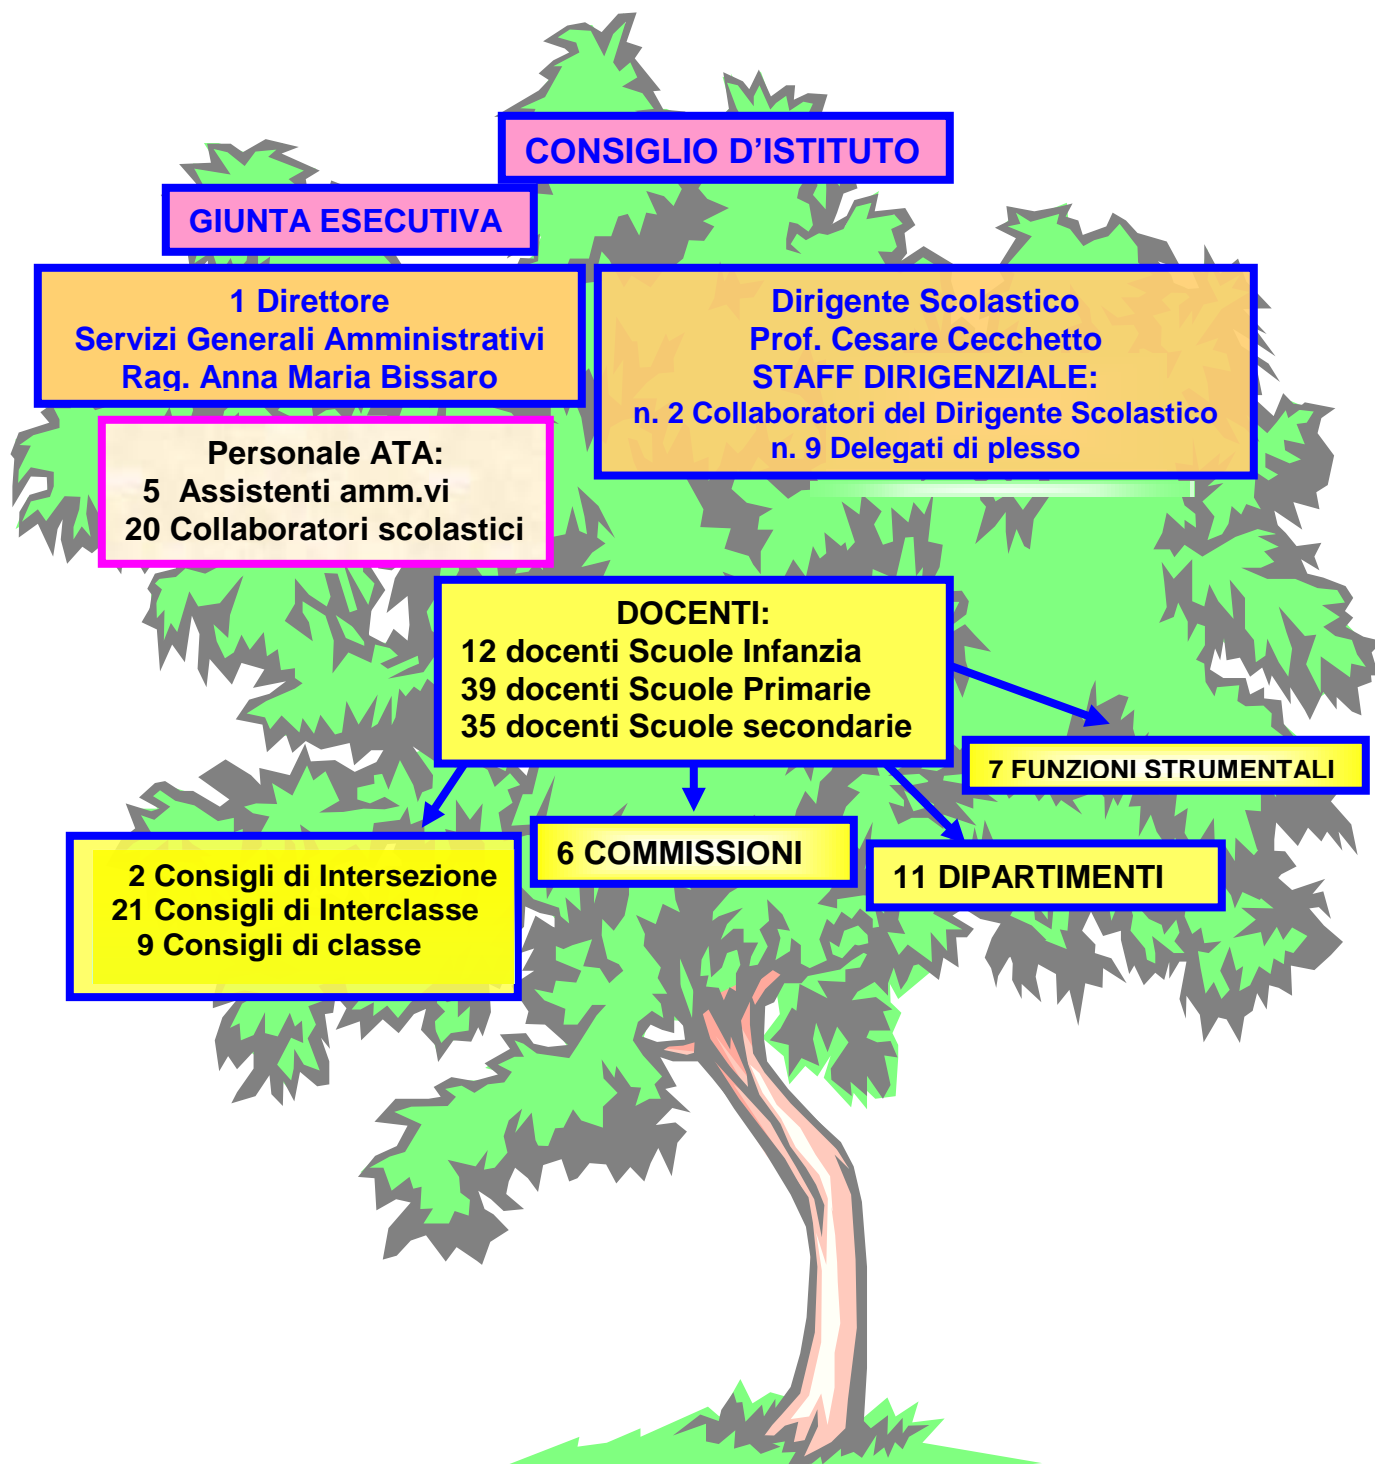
CONSIGLIO D’ISTITUTO

GIUNTA ESECUTIVA

1 Direttore
Servizi Generali Amministrativi
Rag. Anna Maria Bissaro

Dirigente Scolastico
Prof. Cesare Cecchetto
STAFF DIRIGENZIALE:
n. 2 Collaboratori del Dirigente Scolastico
n. 9 Delegati di plesso

Personale ATA:
5 Assistenti amm.vi
20 Collaboratori scolastici

DOCENTI:
12 docenti Scuole Infanzia
39 docenti Scuole Primarie
35 docenti Scuole secondarie

7 FUNZIONI STRUMENTALI

2 Consigli di Intersezione
21 Consigli di Interclasse
9 Consigli di classe

6 COMMISSIONI

11 DIPARTIMENTI